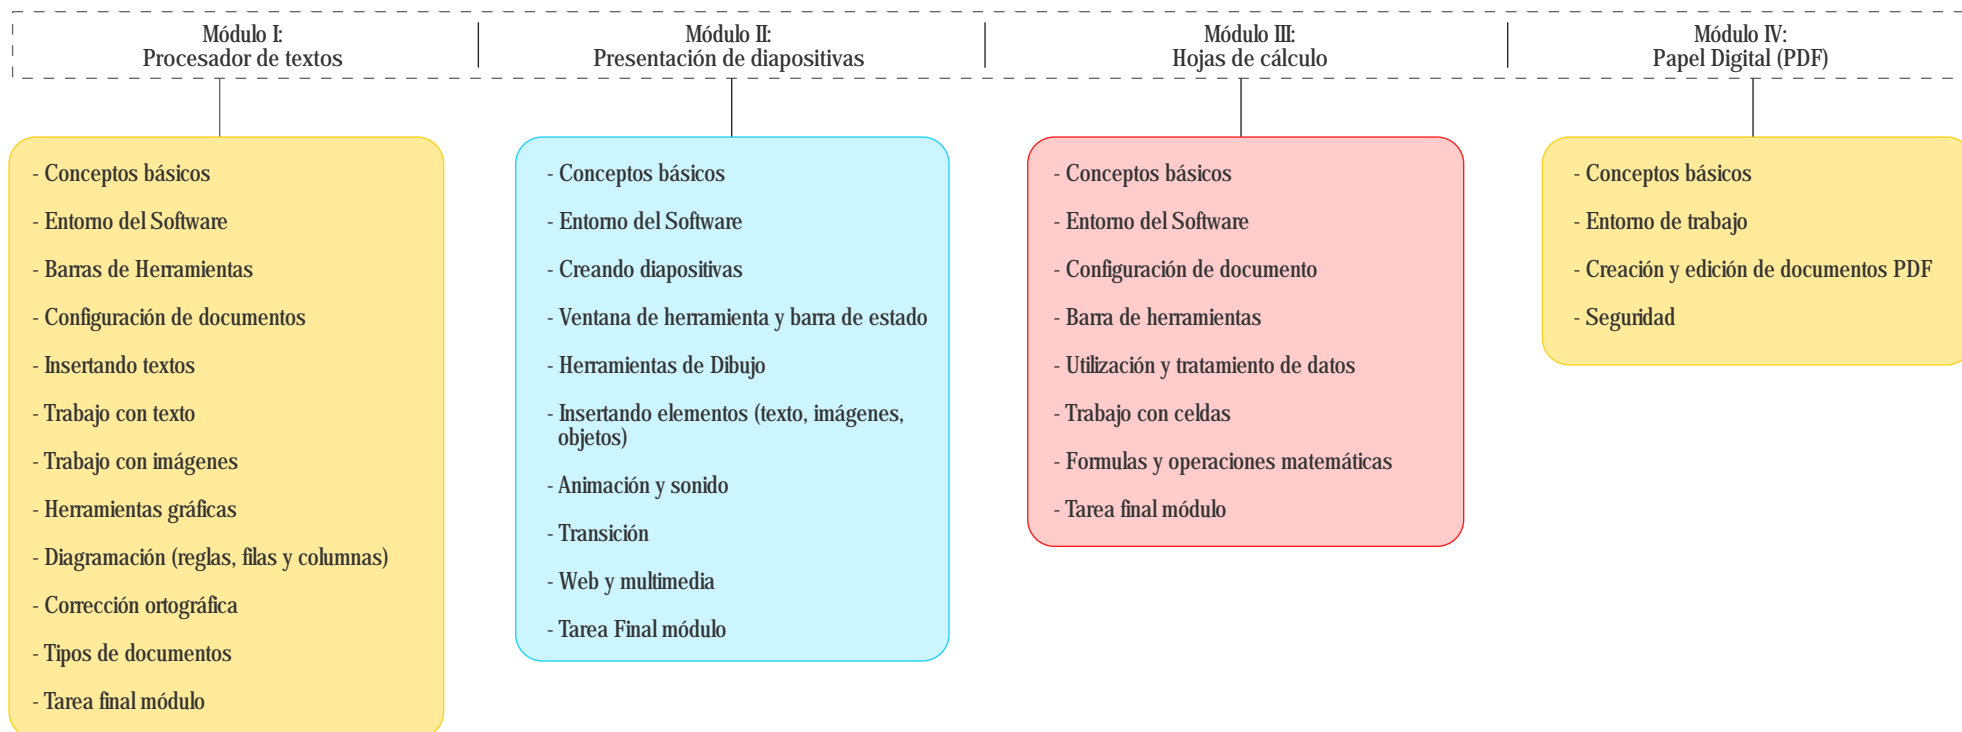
Módulo I:
Procesador de textos

Módulo II:
Presentación de diapositivas

Módulo III:
Hojas de cálculo

Módulo IV:
Papel Digital (PDF)

- Conceptos básicos
- Entorno del Software
- Barras de Herramientas
- Configuración de documentos
- Insertando textos
- Trabajo con texto
- Trabajo con imágenes
- Herramientas gráficas
- Diagramación (reglas, filas y columnas)
- Corrección ortográfica
- Tipos de documentos
- Tarea final módulo

- Conceptos básicos
- Entorno del Software
- Creando diapositivas
- Ventana de herramienta y barra de estado
- Herramientas de Dibujo
- Insertando elementos (texto, imágenes, objetos)
- Animación y sonido
- Transición
- Web y multimedia
- Tarea Final módulo

- Conceptos básicos
- Entorno del Software
- Configuración de documento
- Barra de herramientas
- Utilización y tratamiento de datos
- Trabajo con celdas
- Formulas y operaciones matemáticas
- Tarea final módulo

- Conceptos básicos
- Entorno de trabajo
- Creación y edición de documentos PDF
- Seguridad